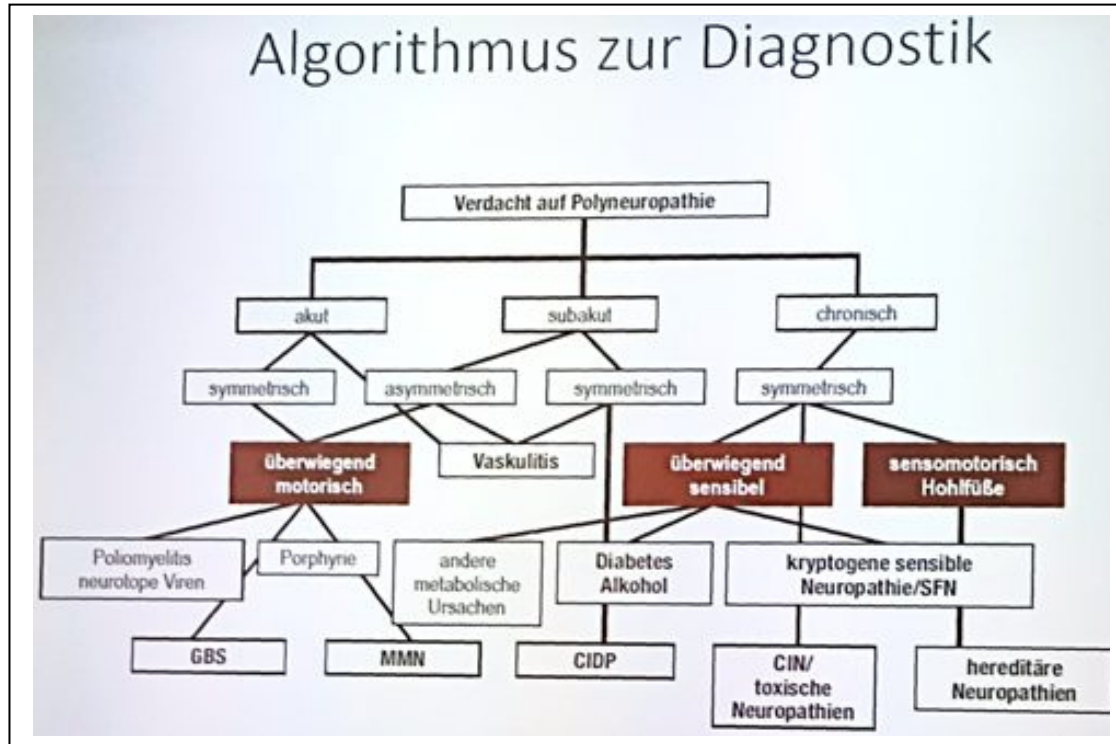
Algorithmus zur Diagnostik

Verdacht auf Polyneuropathie

akut

subakut

chronisch

symmetrisch

asymmetrisch

symmetrisch

symmetrisch

überwiegend motorisch

Vaskulitis

überwiegend sensibel

sensomotorisch Hohlfüße

Poliomyelitis neurotope Viren

Porphyrie

andere metabolische Ursachen

Diabetes Alkohol

kryptogene sensible Neuropathie/SFN

GBS

MMN

CIDP

CIN/ toxische Neuropathien

hereditäre Neuropathien